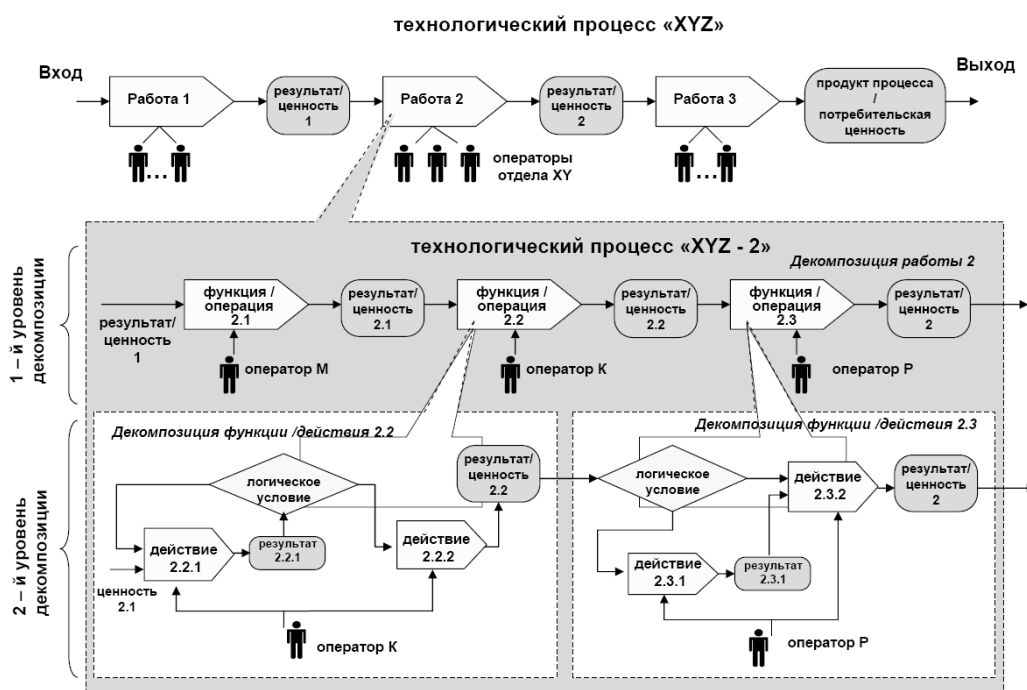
технологический процесс «XYZ»

Вход

Работа 1

результат/ценность 1

Работа 2

результат/ценность 2

Работа 3

продукт процесса / потребительская ценность

Выход

операторы отдела XY

технологический процесс «XYZ - 2»

Декомпозиция работы 2

1 – й уровень декомпозиции

результат/ценность 1

функция / операция 2.1

результат/ценность 2.1

функция / операция 2.2

результат/ценность 2.2

функция / операция 2.3

результат/ценность 2

оператор М

оператор К

оператор Р

2 – й уровень декомпозиции

Декомпозиция функции /действия 2.2

логическое условие

результат/ценность 2.2

действие 2.2.1

результат 2.2.1

действие 2.2.2

ценность 2.1

оператор К

Декомпозиция функции /действия 2.3

логическое условие

действие 2.3.2

результат/ценность 2

действие 2.3.1

результат 2.3.1

оператор Р